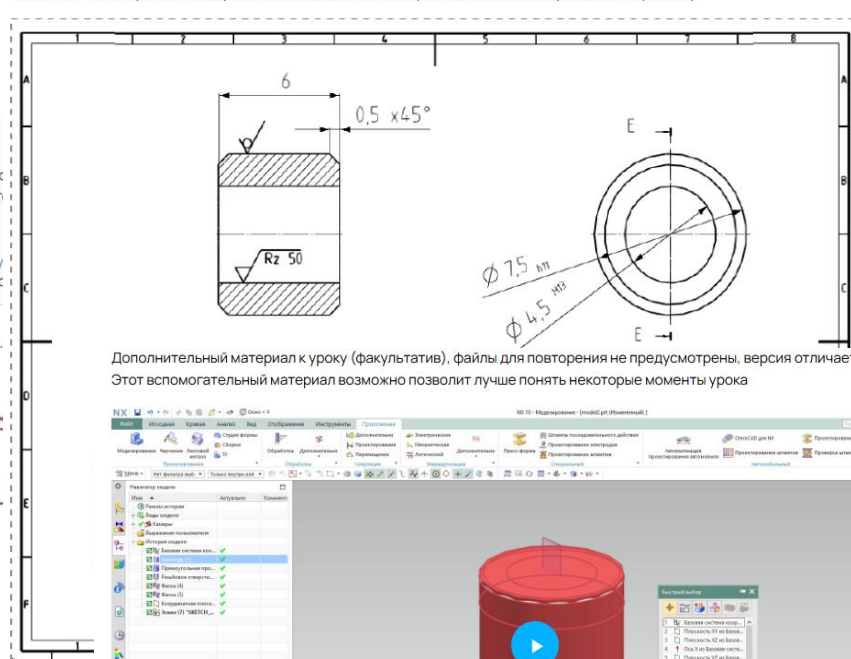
1 2 3 4 5 6 7 8

A

B

C

D

E

6

0,5 x45°

Rz 50

E

E

$\phi$ 7,5 h11

$\phi$ 4,5 H13

Дополнительный материал к уроку (факультатив), файлы для повторения не предусмотрены, версия отличает

Этот вспомогательный материал возможно позволит лучше понять некоторые моменты урока

NX 10 - Моделирование - [model2.prt (Изменённый) ]

Файл Исходная Кривая Анализ Вид Отображение Инструменты Приложения

Моделирование Черчение Листовой металл Студия формы Сборки Обработка Дополнительно Проектирование Перемещение Электрические Механическая Логический Пресс-форма Штампы последовательного действия Проектирование электродов Проектирование штампов Автоматизация проектирования автомобиля OmniCAD для NX Проектирование штампов Проверка штамп

Проектирование Обработка Симуляция Мехатроника Специальный Автомобильный

Меню Нет фильтра выб Только внутри раб

Навигатор модели

Имя Актуально Коммент

Режим истории

Виды модели

Камеры

Выражения пользователя

История модели

Базовая система коо...

Прямоугольная пр...

Резьбовое отверсти...

Фаска (4)

Фаска (5)

Координатная плоск...

Эскиз (7) "SKETCH_...

Быстрый выбор

1 Базовая система коор...

2 Плоскость YZ из Базов...

3 Плоскость XZ из Базов...

4 Ось X из Базовая систе...

5 Плоскость XY из Базов...